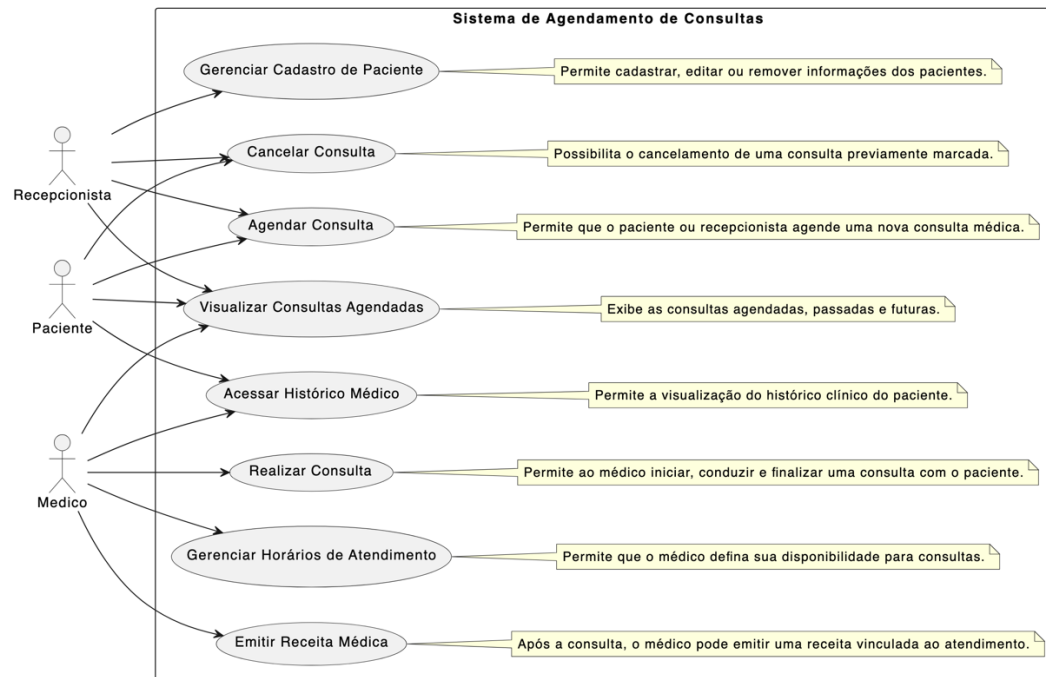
Sistema de Agendamento de Consultas

Recepcionista

Paciente

Medico

Gerenciar Cadastro de Paciente

Permite cadastrar, editar ou remover informações dos pacientes.

Cancelar Consulta

Possibilita o cancelamento de uma consulta previamente marcada.

Agendar Consulta

Permite que o paciente ou recepcionista agende uma nova consulta médica.

Visualizar Consultas Agendadas

Exibe as consultas agendadas, passadas e futuras.

Acessar Histórico Médico

Permite a visualização do histórico clínico do paciente.

Realizar Consulta

Permite ao médico iniciar, conduzir e finalizar uma consulta com o paciente.

Gerenciar Horários de Atendimento

Permite que o médico defina sua disponibilidade para consultas.

Emitir Receita Médica

Após a consulta, o médico pode emitir uma receita vinculada ao atendimento.